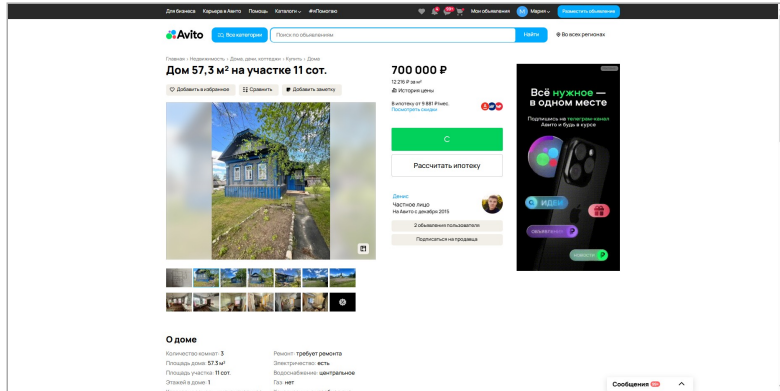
Для бизнеса Карьера в Авито Помощь Каталоги #яПомогаю Мои объявления М Мария Разместить объявление

Avito Все категории Поиск по объявлениям Найти Во всех регионах

Главная › Недвижимость › Дома, дачи, коттеджи › Купить › Дома

Дом 57,3 м² на участке 11 сот.

Добавить в избранное Сравнить Добавить заметку

700 000 ₽

12 216 ₽ за м²

История цены

В ипотеку от 9 881 ₽/мес.

Посмотреть скидки

С

Рассчитать ипотеку

Денис

Частное лицо

На Авито с декабря 2015

2 объявления пользователя

Подписаться на продавца

Всё нужное — в одном месте

Подпишись на телеграм-канал Авито и будь в курсе

идеи

обещаем

новости

О доме

Количество комнат: 3

Площадь дома: 57.3 м²

Площадь участка: 11 сот.

Этажей в доме: 1

Ремонт: требует ремонта

Электричество: есть

Водоснабжение: центральное

Газ: нет

Сообщения